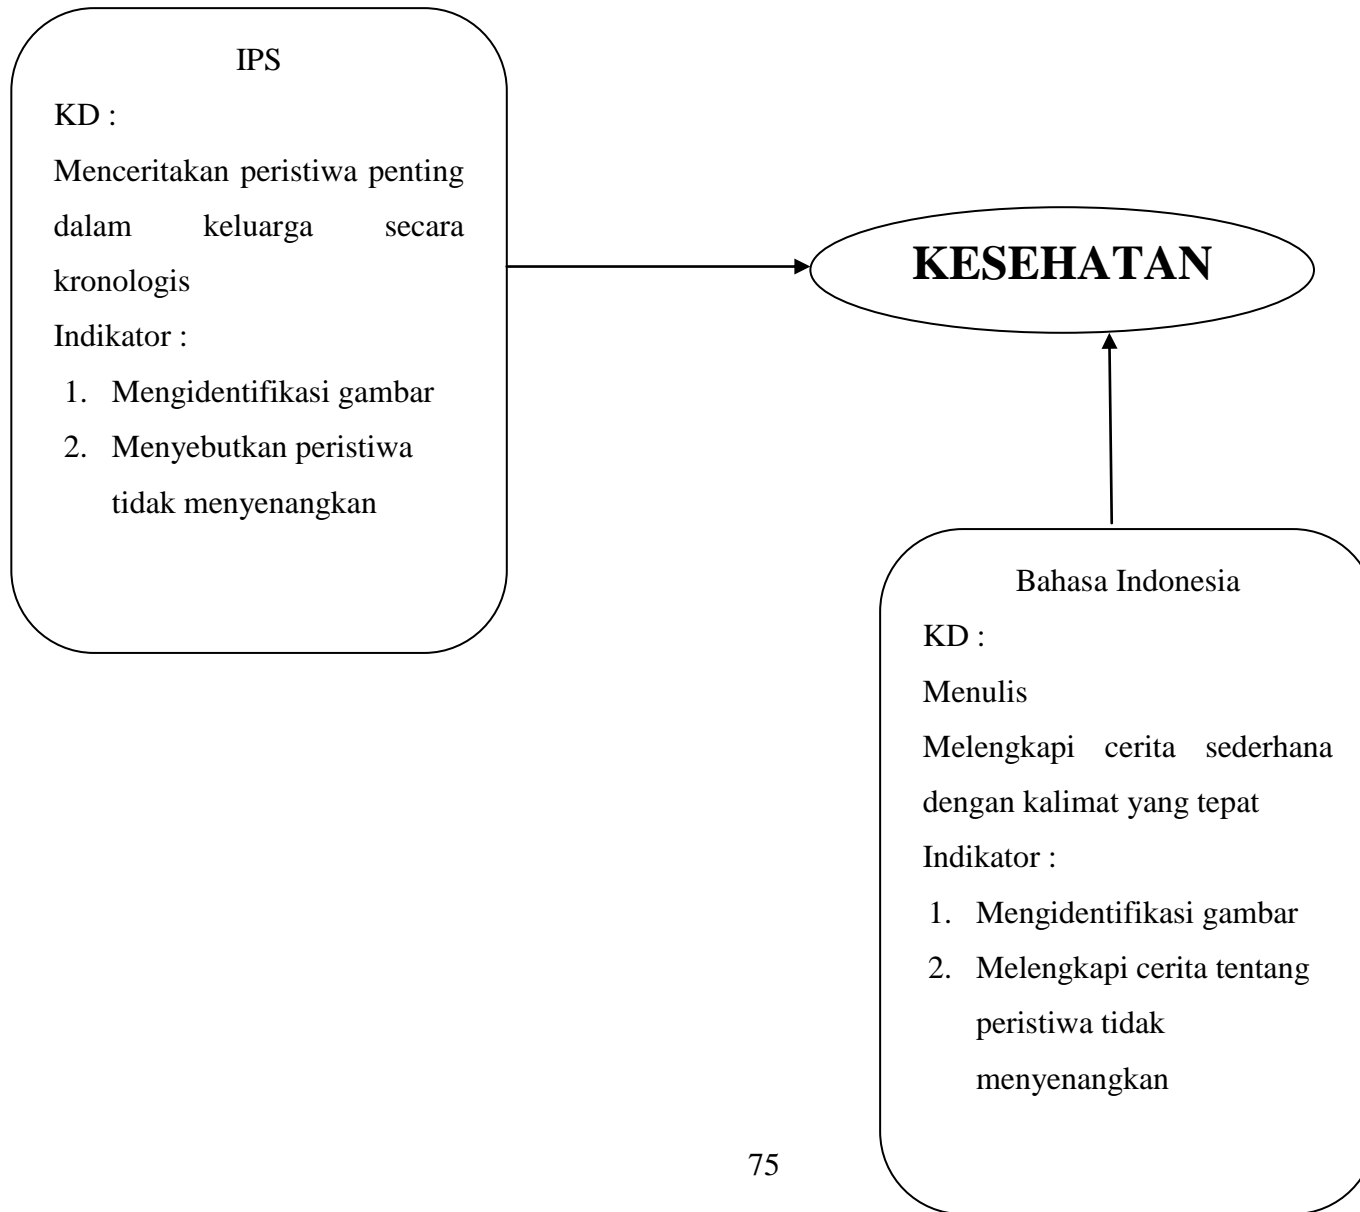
IPS

KD :

Menceritakan peristiwa penting dalam keluarga secara kronologis

Indikator :

1. Mengidentifikasi gambar
2. Menyebutkan peristiwa tidak menyenangkan

KESEHATAN

Bahasa Indonesia

KD :

Menulis

Melengkapi cerita sederhana dengan kalimat yang tepat

Indikator :

1. Mengidentifikasi gambar
2. Melengkapi cerita tentang peristiwa tidak menyenangkan

75